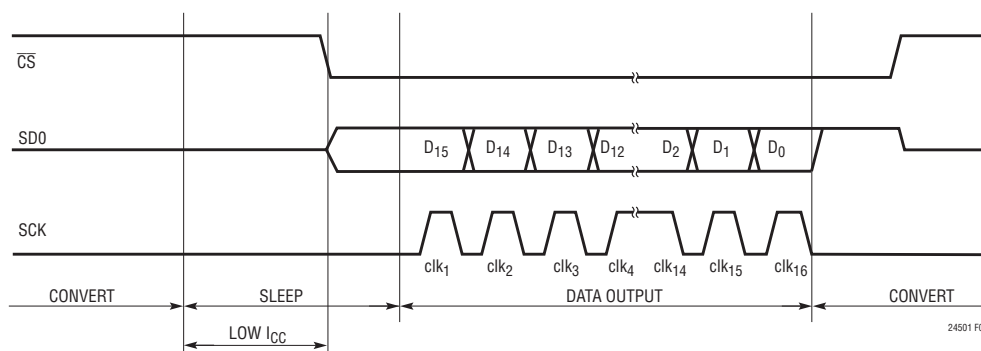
$\overline{CS}$

SD0

$D_{15}$ $D_{14}$ $D_{13}$ $D_{12}$ $D_2$ $D_1$ $D_0$

SCK

$clk_1$ $clk_2$ $clk_3$ $clk_4$ $clk_{14}$ $clk_{15}$ $clk_{16}$

CONVERT SLEEP DATA OUTPUT CONVERT

LOW $I_{CC}$

24501 F0